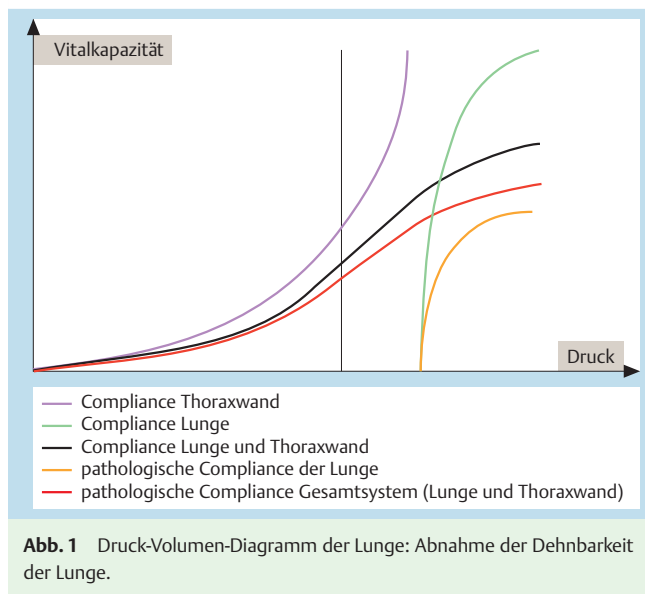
Vitalkapazität

Druck

Compliance Thoraxwand
Compliance Lunge
Compliance Lunge und Thoraxwand
pathologische Compliance der Lunge
pathologische Compliance Gesamtsystem (Lunge und Thoraxwand)

**Abb. 1** Druck-Volumen-Diagramm der Lunge: Abnahme der Dehnbarkeit der Lunge.